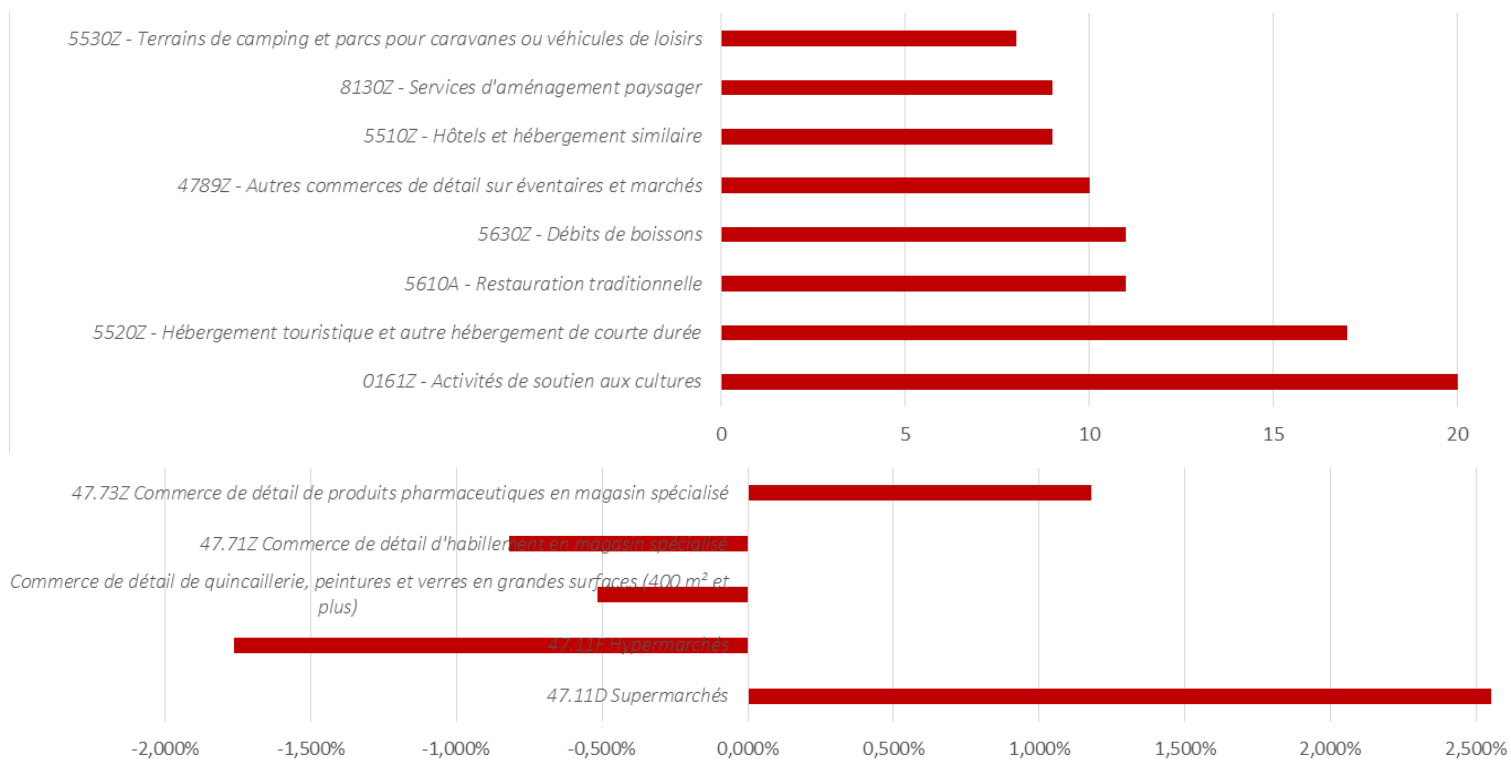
5530Z - Terrains de camping et parcs pour caravanes ou véhicules de loisirs
8130Z - Services d'aménagement paysager
5510Z - Hôtels et hébergement similaire
4789Z - Autres commerces de détail sur éventaires et marchés
5630Z - Débits de boissons
5610A - Restauration traditionnelle
5520Z - Hébergement touristique et autre hébergement de courte durée
0161Z - Activités de soutien aux cultures

0 5 10 15 20

47.73Z Commerce de détail de produits pharmaceutiques en magasin spécialisé
47.71Z Commerce de détail d'habillement en magasin spécialisé
Commerce de détail de quincaillerie, peintures et verres en grandes surfaces (400 m² et plus)
47.11F Hypermarchés
47.11D Supermarchés

-2,000% -1,500% -1,000% -0,500% 0,000% 0,500% 1,000% 1,500% 2,000% 2,500%